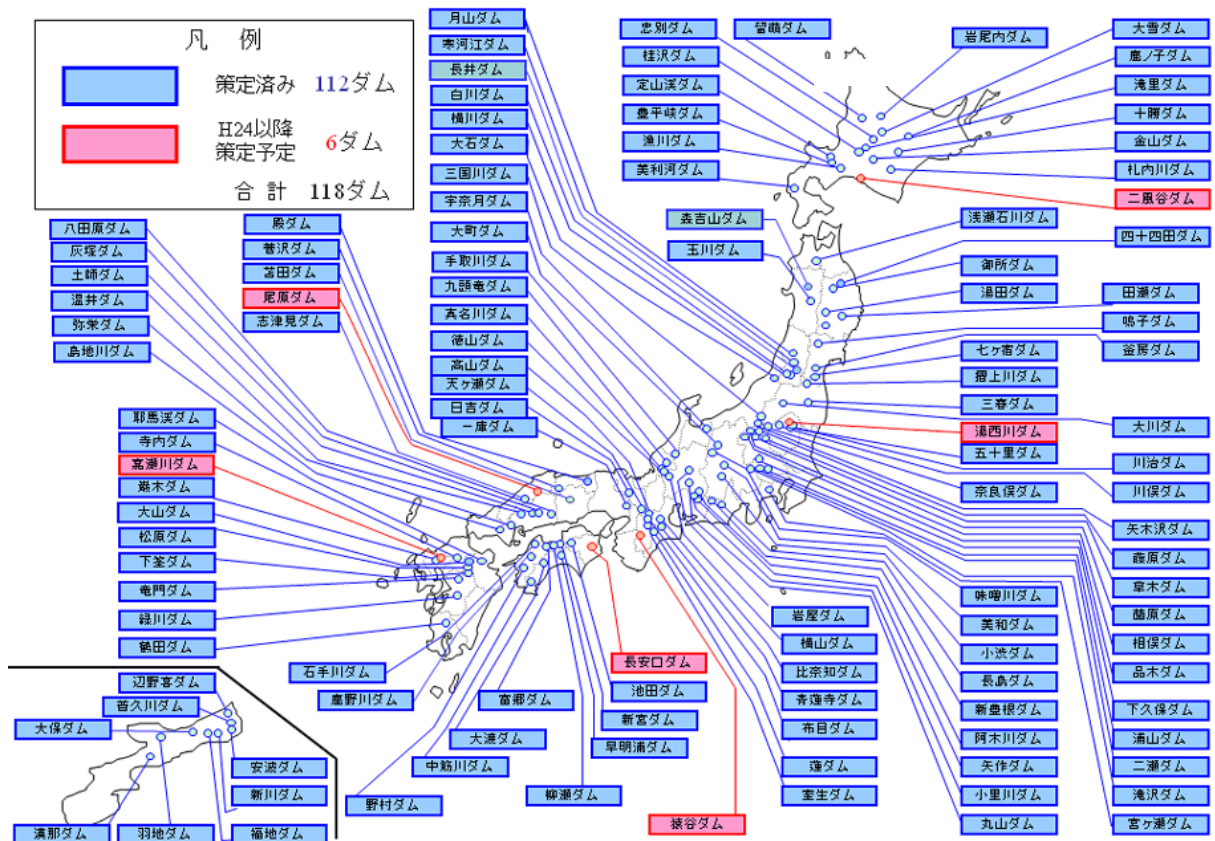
凡　例

策定済み　112ダム

H24以降策定予定　6ダム

合 計　118ダム

月山ダム
寒河江ダム
長井ダム
白川ダム
横川ダム
大石ダム
三国川ダム
宇奈月ダム
大町ダム
手取川ダム
九頭竜ダム
真名川ダム
徳山ダム
高山ダム
天ヶ瀬ダム
日吉ダム
一庫ダム

忠別ダム
桂沢ダム
定山渓ダム
豊平峡ダム
漁川ダム
美利河ダム
留萌ダム
岩尾内ダム
大雪ダム
鹿ノ子ダム
滝里ダム
十勝ダム
金山ダム
札内川ダム
二風谷ダム

森吉山ダム
玉川ダム
浅瀬石川ダム
四十四田ダム
御所ダム
湯田ダム
田瀬ダム
鳴子ダム
釜房ダム
七ヶ宿ダム
摺上川ダム
三春ダム
大川ダム
湯西川ダム
五十里ダム
川治ダム
奈良俣ダム
川俣ダム
矢木沢ダム
薗原ダム
草木ダム
藤原ダム
相俣ダム
品木ダム
下久保ダム
浦山ダム
二瀬ダム
滝沢ダム
宮ヶ瀬ダム

八田原ダム
灰塚ダム
土師ダム
温井ダム
弥栄ダム
島地川ダム

殿ダム
菅沢ダム
苫田ダム
尾原ダム
志津見ダム

耶馬渓ダム
寺内ダム
嘉瀬川ダム
厳木ダム
大山ダム
松原ダム
下筌ダム
竜門ダム
緑川ダム
鶴田ダム

石手川ダム
鹿野川ダム
野村ダム
中筋川ダム
大渡ダム
富郷ダム
柳瀬ダム
早明浦ダム
新宮ダム
池田ダム
長安口ダム
猿谷ダム

岩屋ダム
横山ダム
比奈知ダム
青蓮寺ダム
布目ダム
蓮ダム
室生ダム
味噌川ダム
美和ダム
小渋ダム
長島ダム
新豊根ダム
阿木川ダム
矢作ダム
小里川ダム
丸山ダム

辺野喜ダム
普久川ダム
大保ダム
安波ダム
新川ダム
漢那ダム
羽地ダム
福地ダム